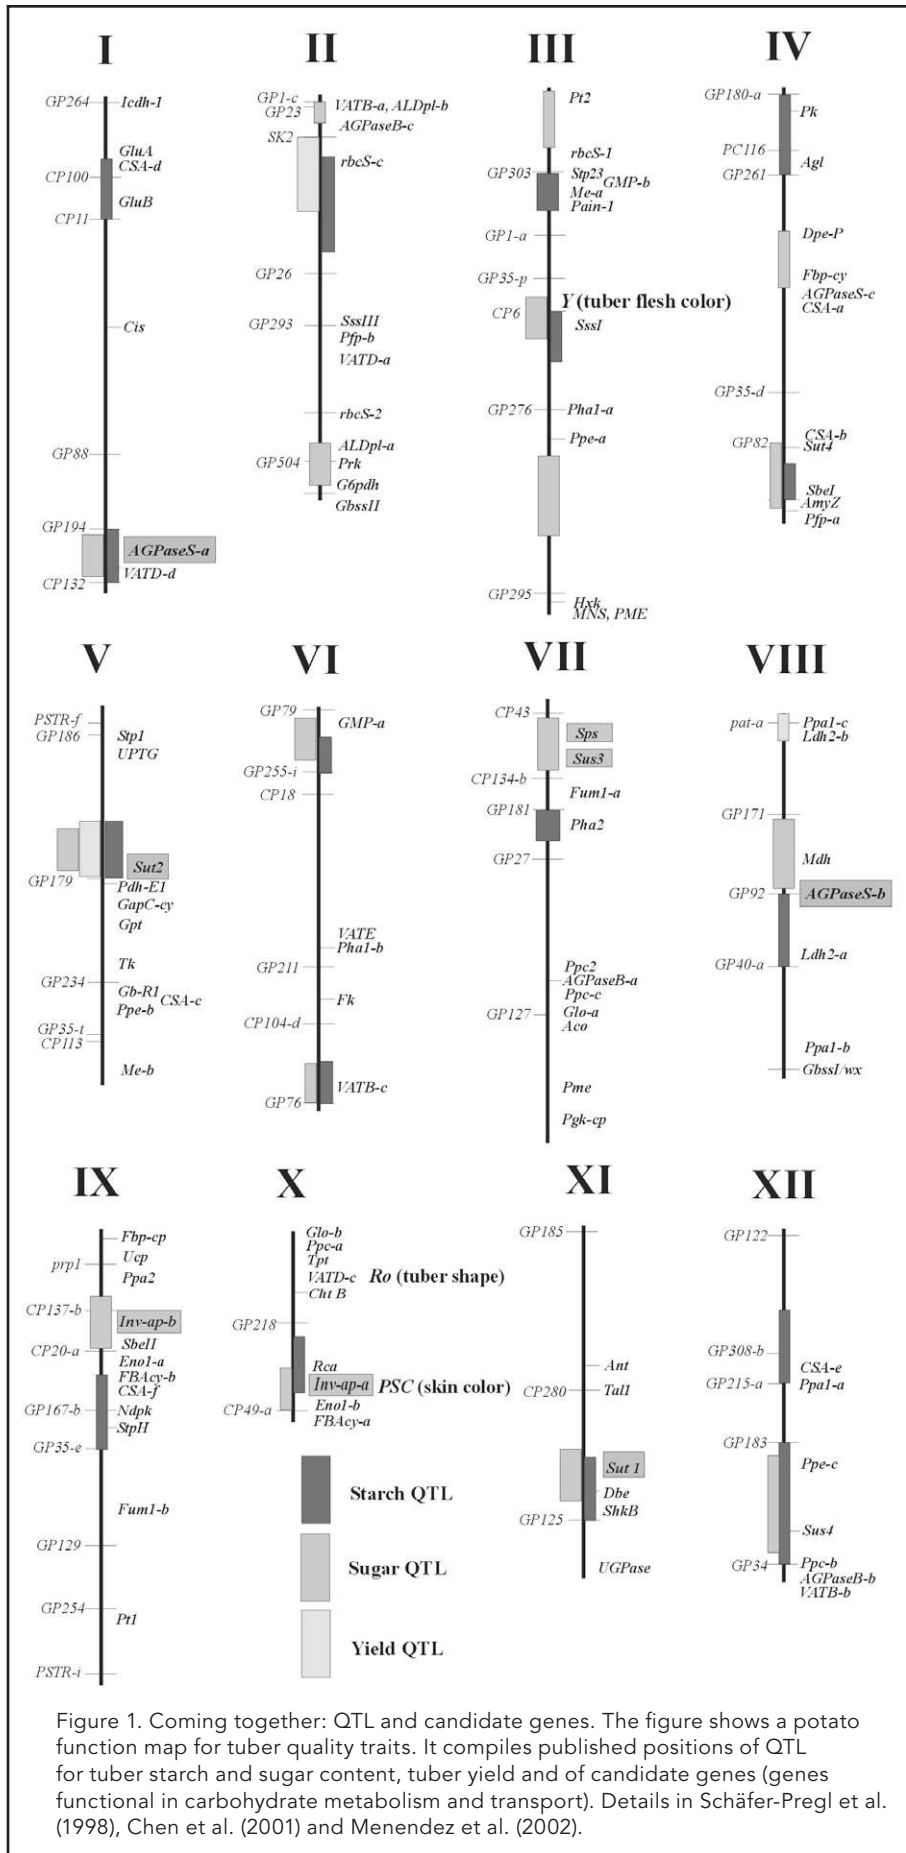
I

GP264 Icdh-1
GluA
CSA-d
CP100
GluB
CP11
Cis
GP88
GP194
AGPaseS-a
CP132
VATD-d

II

GP1-c
GP23
VATB-a, ALDpl-b
AGPaseB-c
SK2
rbcS-c
GP26
GP293
SssIII
Pfp-b
VATD-a
rbcS-2
ALDpl-a
GP504
Prk
G6pdh
GbssII

III

Pt2
rbcS-1
GP303
Stp23
GMP-b
Me-a
Pain-1
GP1-a
GP35-p
Y (tuber flesh color)
CP6
SssI
GP276
Pha1-a
Ppe-a
GP295
Hxk
MNS, PME

IV

GP180-a
Pk
PC116
Agl
GP261
Dpe-P
Fbp-cy
AGPaseS-c
CSA-a
GP35-d
CSA-b
GP82
Sut4
SbeI
AmyZ
Pfp-a

V

PSTR-f
GP186
Stp1
UPTG
Sut2
GP179
Pdh-E1
GapC-cy
Gpt
Tk
GP234
Gb-R1
CSA-c
Ppe-b
GP35-t
CP113
Me-b

VI

GP79
GMP-a
GP255-i
CP18
VATE
Pha1-b
GP211
Fk
CP104-d
VATB-c
GP76

VII

CP43
Sps
Sus3
CP134-b
Fum1-a
GP181
Pha2
GP27
Ppc2
AGPaseB-a
Ppc-c
GP127
Glo-a
Aco
Pme
Pgk-cp

VIII

pat-a
Ppa1-c
Ldh2-b
GP171
Mdh
GP92
AGPaseS-b
GP40-a
Ldh2-a
Ppa1-b
GbssI/wx

IX

Fbp-cp
prp1
Ucp
Ppa2
CP137-b
Inv-ap-b
SbeII
CP20-a
Eno1-a
FBAcy-b
CSA-f
GP167-b
Ndpk
StpH
GP35-e
Fum1-b
GP129
GP254
Pt1
PSTR-i

X

Glo-b
Ppc-a
Tpt
VATD-c
Ro (tuber shape)
Cht B
GP218
Rca
Inv-ap-a
PSC (skin color)
CP49-a
Eno1-b
FBAcy-a

Starch QTL
Sugar QTL
Yield QTL

XI

GP185
Ant
CP280
TalI
Sut 1
Dbe
GP125
ShkB
UGPase

XII

GP122
GP308-b
CSA-e
GP215-a
Ppa1-a
GP183
Ppe-c
Sus4
GP34
Ppc-b
AGPaseB-b
VATB-b

Figure 1. Coming together: QTL and candidate genes. The figure shows a potato function map for tuber quality traits. It compiles published positions of QTL for tuber starch and sugar content, tuber yield and of candidate genes (genes functional in carbohydrate metabolism and transport). Details in Schäfer-Pregl et al. (1998), Chen et al. (2001) and Menendez et al. (2002).